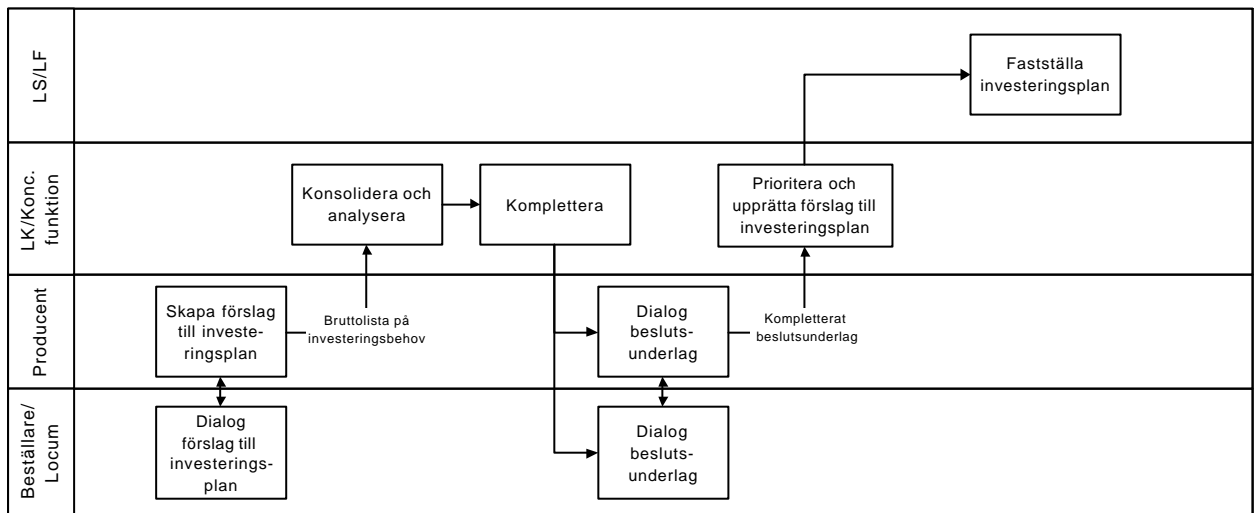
LS/LF

Fastställa investeringsplan

LK/Konc. funktion

Konsolidera och analysera

Komplettera

Prioritera och upprätta förslag till investeringsplan

Producent

Skapa förslag till investeringsplan

Bruttolista på investeringsbehov

Dialog beslutsunderlag

Kompletterat beslutsunderlag

Beställare/ Locum

Dialog förslag till investeringsplan

Dialog beslutsunderlag